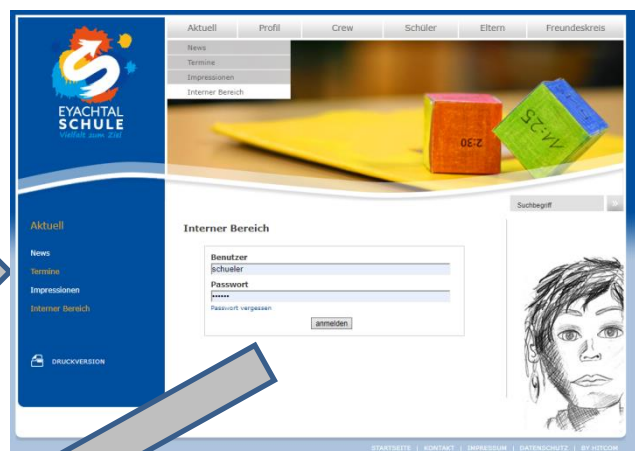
Aktuell | Profil | Crew | Schüler | Eltern | Freundeskreis

News
Termine
Impressionen
Interner Bereich

EYACHTAL SCHULE
Vielfalt zum Ziel

2:30
7x25

Suchbegriff

Aktuell

News
Termine
Impressionen
Interner Bereich

DRUCKVERSION

Interner Bereich

Benutzer
schueler
Passwort
••••••
Passwort vergessen
anmelden

STARTSEITE | KONTAKT | IMPRESSUM | DATENSCHUTZ | BY HITCOM